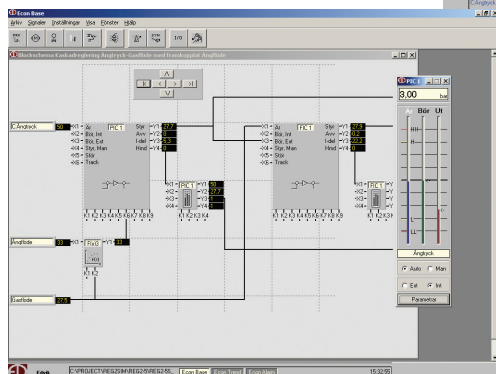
Econ Base
Arkiv Signaler Inställningar Visa Fönster Hjälp
Blockschema Kaskadreglering Ångtryck-Gasflöde med framkoppling Ångflöde
C Ångtryck 50
X1 Är
X2 Bör, Int
X3 Bör, Ext
X4 Styr, Man
X5 Styr
X6 Track
FIC 1
Styr
Avv
I-del
Hind
Y1
Y2
Y3
Y4
X1
X2
X3
FIC 1
Y1
Y2
Y3
Y4
K1 K2 K3 K4 K5 K6 K7 K8 K9
K1 K2 K3 K4
Ångflöde 33
FIX 0
Y1 33
K1 K2
Gasflöde 27,5
FIC 1
3,00
bar
Är Bör Ut
HH
H
L
LL
Ångtryck
Auto
Man
Ext
Int
Parametrar
Econ
C:\PROJECT\REG2SIM\REG2SVREG2-55_
Econ Base
Econ Trend
Econ Alarm
15:32:55